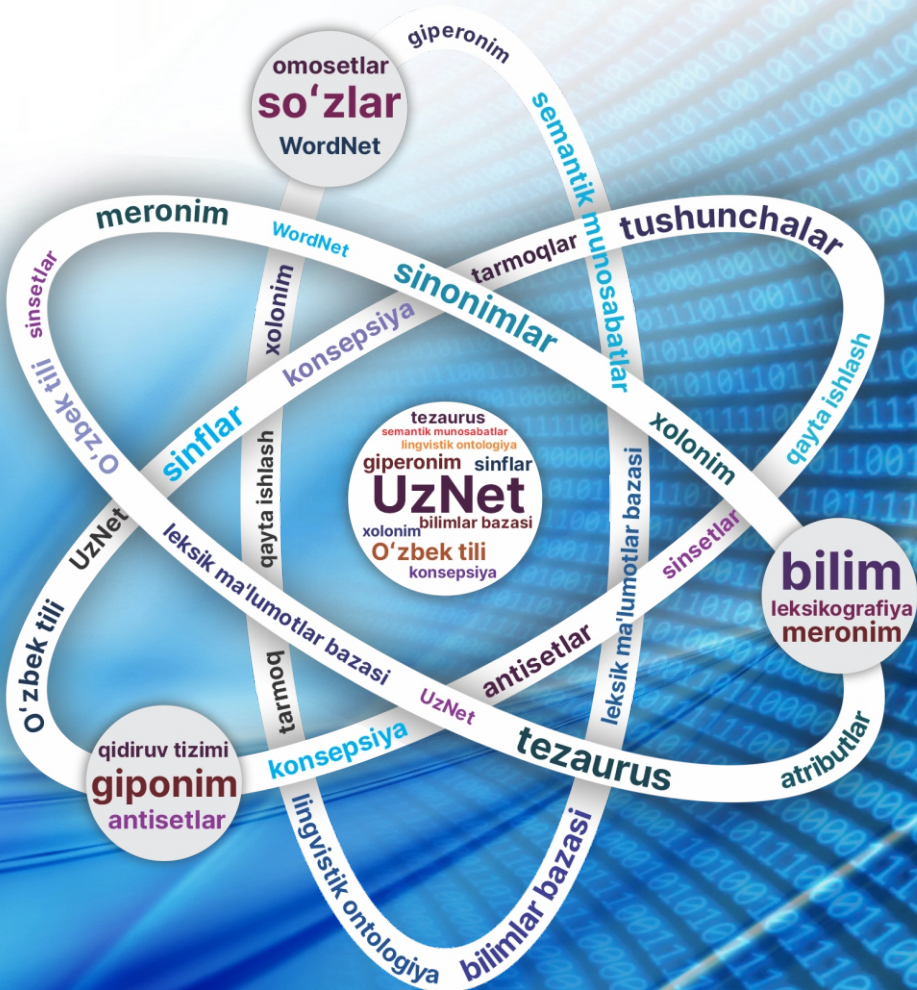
omosetlar
so‘zlar
WordNet

giperonim
semantik munosabatlar
tushunchalar
meronim
WordNet
tarmoqlar
sinonimlar
sinsetlar
xolonim
konsepsiya
qayta ishlash
O‘zbek tili
sinflar
xolonim
qayta ishlash
UzNet
leksik ma'lumotlar bazasi
leksik ma'lumotlar bazasi
sinsetlar

tezaurus
semantik munosabatlar
lingvistik ontologiya
giperonim
sinflar
UzNet
xolonim
bilimlar bazasi
O‘zbek tili
konsepsiya

bilim
leksikografiya
meronim

O‘zbek tili
tarmoq
antisetlar
UzNet
konsepsiya
tezaurus
atributlar

qidiruv tizimi
giponim
antisetlar

lingvistik ontologiya
bilimlar bazasi